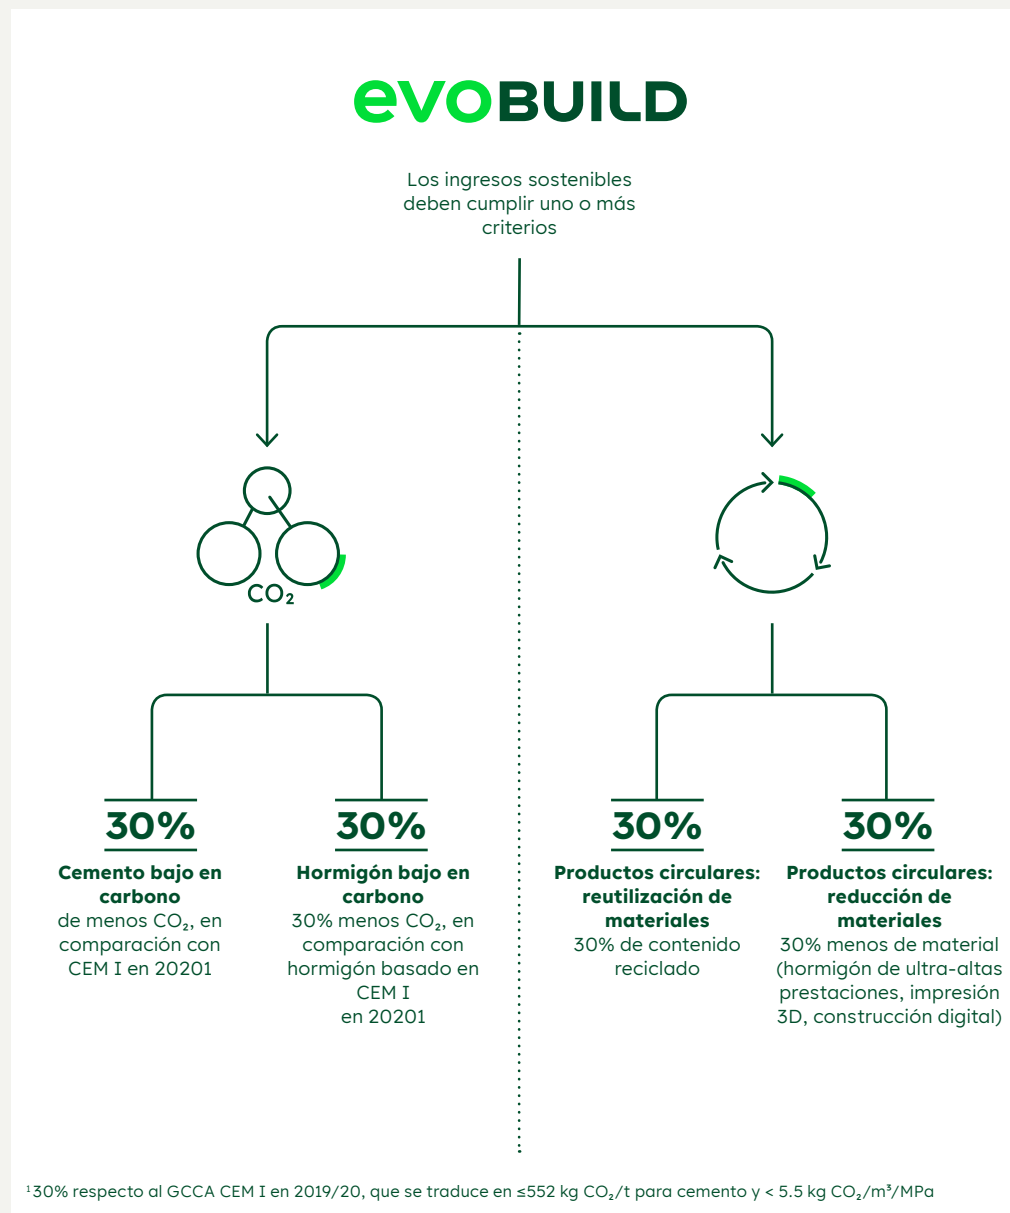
evoBUILD

Los ingresos sostenibles deben cumplir uno o más criterios

$CO_2$

30%

**Cemento bajo en carbono**
de menos $CO_2$, en comparación con CEM I en 20201

30%

**Hormigón bajo en carbono**
30% menos $CO_2$, en comparación con hormigón basado en CEM I
en 20201

30%

**Productos circulares: reutilización de materiales**
30% de contenido reciclado

30%

**Productos circulares: reducción de materiales**
30% menos de material (hormigón de ultra-altas prestaciones, impresión 3D, construcción digital)

$^1$30% respecto al GCCA CEM I en 2019/20, que se traduce en ≤552 kg $CO_2$/t para cemento y < 5.5 kg $CO_2$/m$^3$/MPa